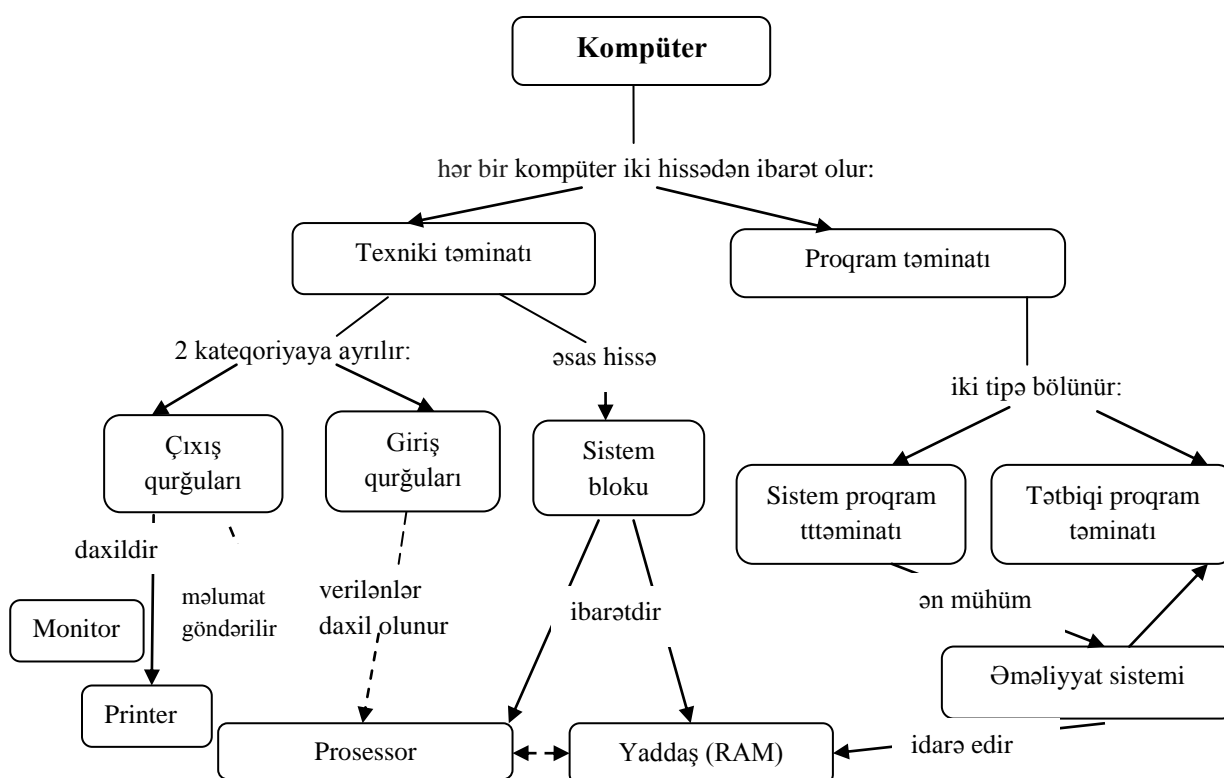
Kompüter

hər bir kompüter iki hissədən ibarət olur:

Texniki təminatı

Proqram təminatı

2 kateqoriyaya ayrılır:

əsas hissə

iki tipə bölünür:

Çıxış qurğuları

Giriş qurğuları

Sistem bloku

Sistem proqram tttəminatı

Tətbiqi proqram təminatı

daxildir

məlumat göndərilir

verilənlər daxil olunur

ibarətdir

ən mühüm

Monitor

Əməliyyat sistemi

Printer

Prosessor

Yaddaş (RAM)

idarə edir